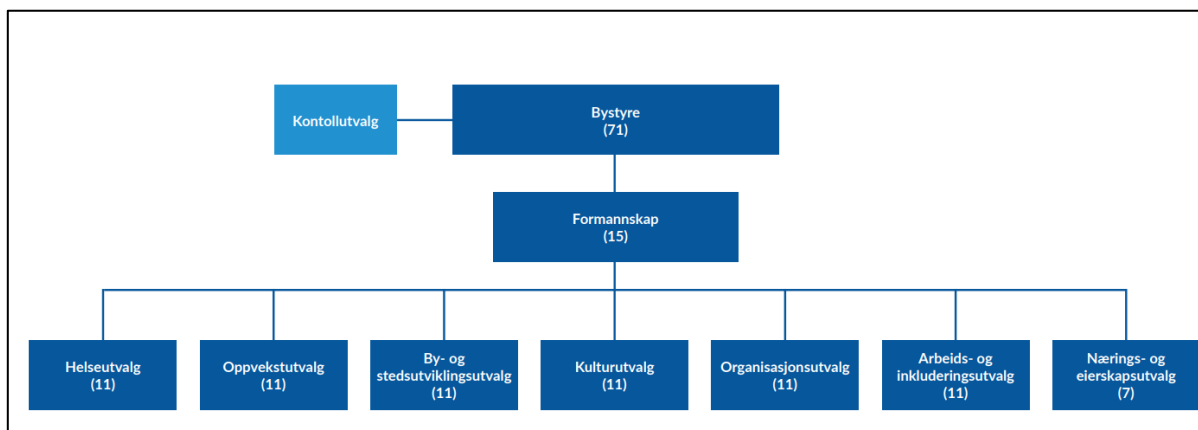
Kontollutvalg

Bystyre
(71)

Formannskap
(15)

Helseutvalg
(11)

Oppvekstutvalg
(11)

By- og stedsutviklingsutvalg
(11)

Kulturutvalg
(11)

Organisasjonsutvalg
(11)

Arbeids- og inkluderingsutvalg
(11)

Nærings- og eierskapsutvalg
(7)